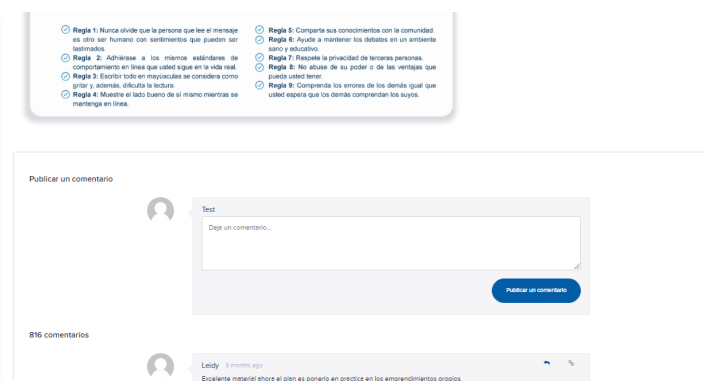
Regla 1: Nunca olvide que la persona que lee el mensaje es otro ser humano con sentimientos que pueden ser lastimados.

Regla 2: Adhiérase a los mismos estándares de comportamiento en línea que usted sigue en la vida real.

Regla 3: Escribir todo en mayúsculas se considera como gritar y, además, dificulta la lectura.

Regla 4: Muestre el lado bueno de sí mismo mientras se mantenga en línea.

Regla 5: Comparta sus conocimientos con la comunidad.

Regla 6: Ayude a mantener los debates en un ambiente sano y educativo.

Regla 7: Respete la privacidad de terceras personas.

Regla 8: No abuse de su poder o de las ventajas que pueda usted tener.

Regla 9: Comprenda los errores de los demás igual que usted espera que los demás comprendan los suyos.

Publicar un comentario

Test

Deje un comentario...

Publicar un comentario

816 comentarios

Leidy 6 months ago

Excelente material ahora el plan es ponerlo en practica en los emprendimientos propios